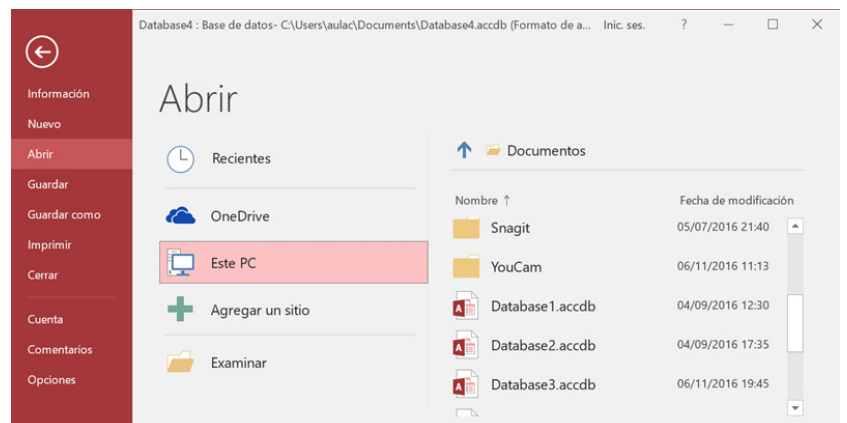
Database4 : Base de datos- C:\Users\aulac\Documents\Database4.accdb (Formato de a... Inic. ses. ?

Información
Nuevo
Abrir
Guardar
Guardar como
Imprimir
Cerrar
Cuenta
Comentarios
Opciones

Abrir

Recientes
OneDrive
Este PC
Agregar un sitio
Examinar

Documentos

| Nombre ↑ | Fecha de modificación |
|---|---|
| Snagit | 05/07/2016 21:40 |
| YouCam | 06/11/2016 11:13 |
| Database1.accdb | 04/09/2016 12:30 |
| Database2.accdb | 04/09/2016 17:35 |
| Database3.accdb | 06/11/2016 19:45 |